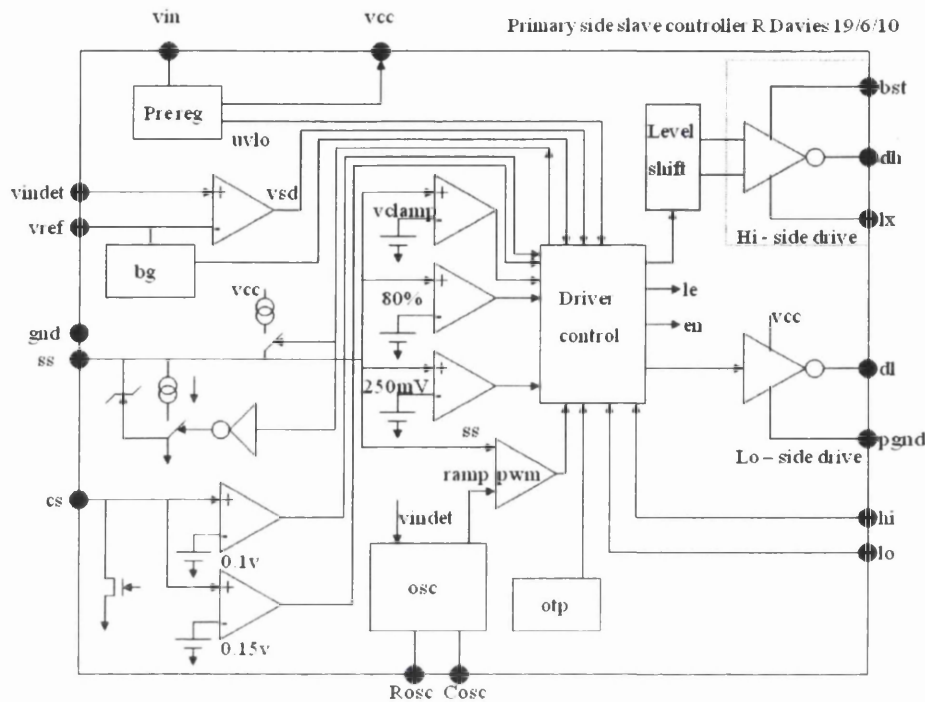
Primary side slave controller R Davies 19/6/10

vin
vcc
Prereg
uvlo
vindet
vref
vsd
bg
vclamp
80%
250mV
vcc
gnd
ss
ss
cs
0.1v
0.15v
ramp
pwm
vindet
osc
otp
Rosc
Cosc
Driver control
le
en
Level shift
bst
dh
lx
Hi - side drive
vcc
dl
pgnd
Lo – side drive
hi
lo